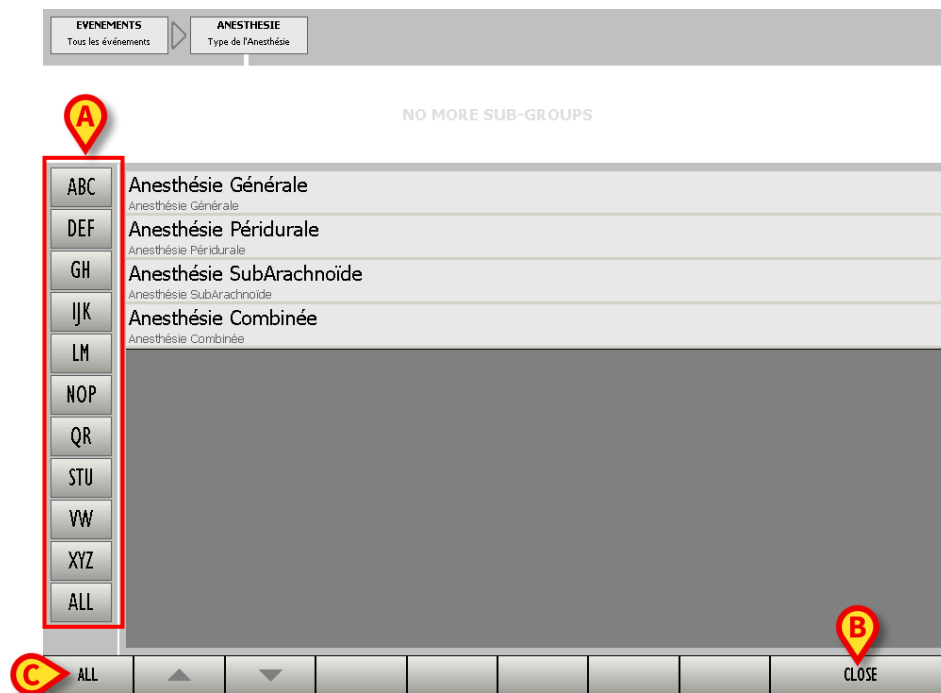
EVENEMENTS
Tous les événements

ANESTHESIE
Type de l'Anesthésie

NO MORE SUB-GROUPS

A

ABC
DEF
GH
IJK
LM
NOP
QR
STU
VW
XYZ
ALL

Anesthésie Générale
Anesthésie Générale
Anesthésie Péridurale
Anesthésie Péridurale
Anesthésie SubArachnoïde
Anesthésie SubArachnoïde
Anesthésie Combinée
Anesthésie Combinée

B

C
ALL
CLOSE